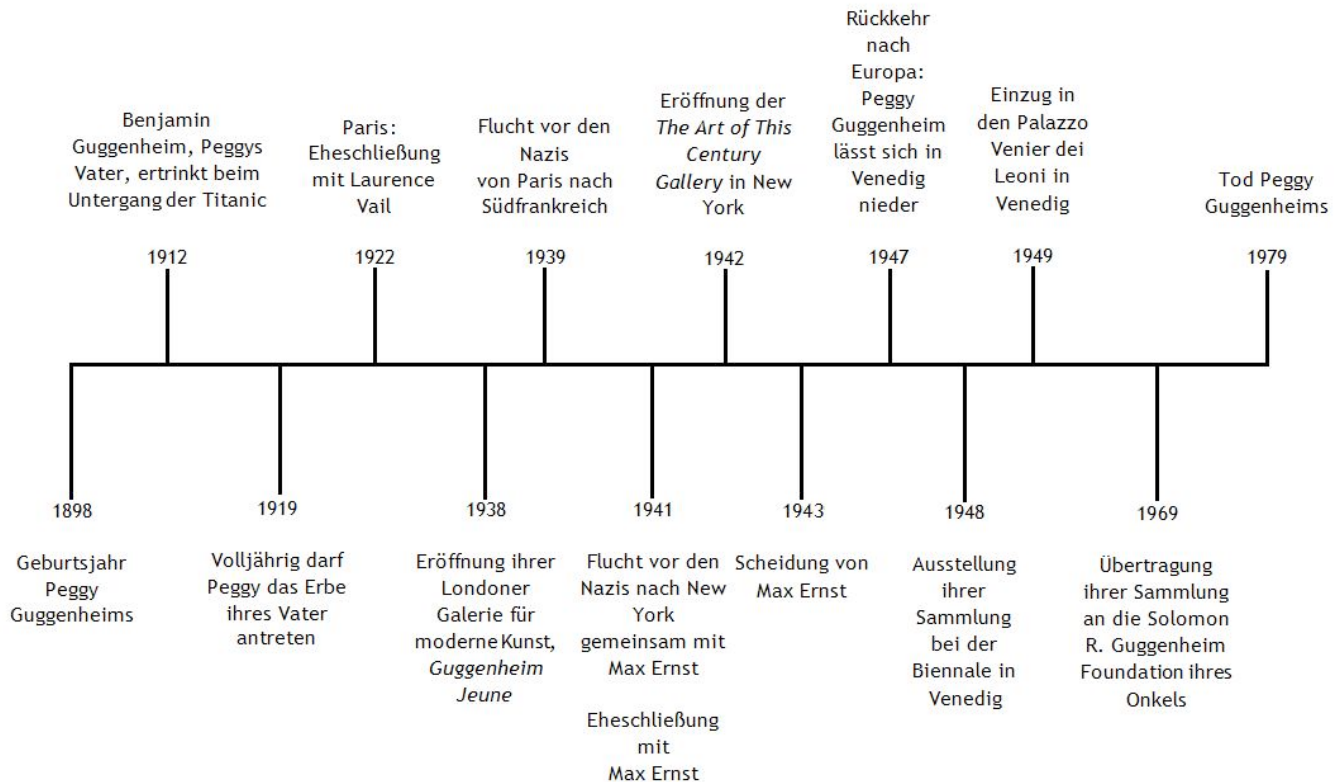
Benjamin Guggenheim, Peggys Vater, ertrinkt beim Untergang der Titanic

1912

Paris: Eheschließung mit Laurence Vail

1922

Flucht vor den Nazis von Paris nach Südfrankreich

1939

Eröffnung der *The Art of This Century Gallery* in New York

1942

Rückkehr nach Europa: Peggy Guggenheim lässt sich in Venedig nieder

1947

Einzug in den Palazzo Venier dei Leoni in Venedig

1949

Tod Peggy Guggenheims

1979

1898

Geburtsjahr Peggy Guggenheims

1919

Volljährig darf Peggy das Erbe ihres Vater antreten

1938

Eröffnung ihrer Londoner Galerie für moderne Kunst, *Guggenheim Jeune*

1941

Flucht vor den Nazis nach New York gemeinsam mit Max Ernst

Eheschließung mit Max Ernst

1943

Scheidung von Max Ernst

1948

Ausstellung ihrer Sammlung bei der Biennale in Venedig

1969

Übertragung ihrer Sammlung an die Solomon R. Guggenheim Foundation ihres Onkels